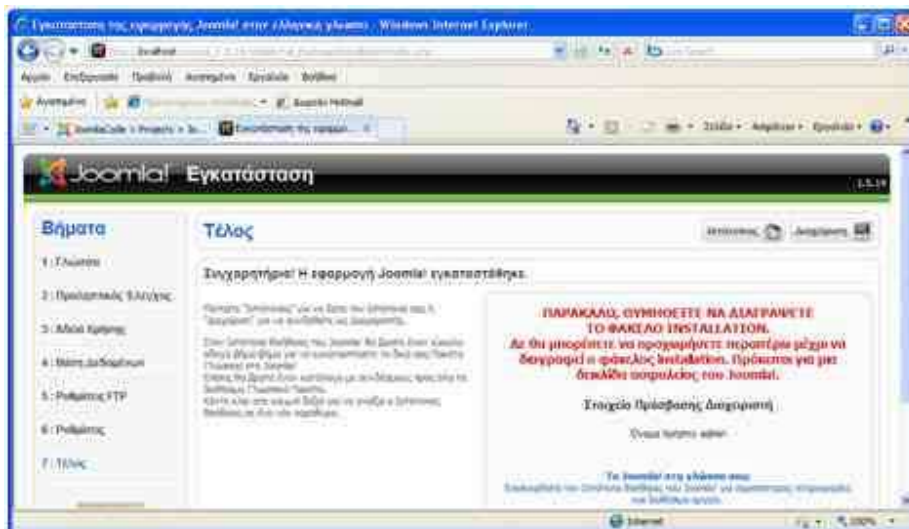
Εγκατάσταση της εφαρμογής Joomla! στην ελληνική γλώσσα - Windows Internet Explorer

Αρχείο Επεξεργασία Προβολή Αγαπημένα Εργαλεία Βοήθεια

Αγαπημένα

Σελίδα Ασφάλεια Εργαλεία

Joomla! Εγκατάσταση

1.5.19

Βήματα

1 : Γλώσσα

2 : Προεγκατάστασης Έλεγχος

3 : Άδεια Χρήσης

4 : Βάση Δεδομένων

5 : Ρυθμίσεις FTP

6 : Ρυθμίσεις

7 : Τέλος

Τέλος

Ιστοσελίδα Διαχείριση

Συγχαρητήρια! Η εφαρμογή Joomla! εγκαταστάθηκε.

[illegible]

ΠΑΡΑΚΑΛΩ, ΘΥΜΗΘΕΙΤΕ ΝΑ ΔΙΑΓΡΑΨΕΤΕ ΤΟ ΦΑΚΕΛΟ INSTALLATION. Δε θα μπορέσετε να προχωρήσετε περαιτέρω μέχρι να διαγραφεί ο φάκελος installation. Πρόκειται για μια δικλείδα ασφαλείας του Joomla!.

Στοιχεία Πρόσβασης Διαχειριστή

Όνομα Χρήστη: admin

Το Joomla! στη γλώσσα σας

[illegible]

Internet

100%